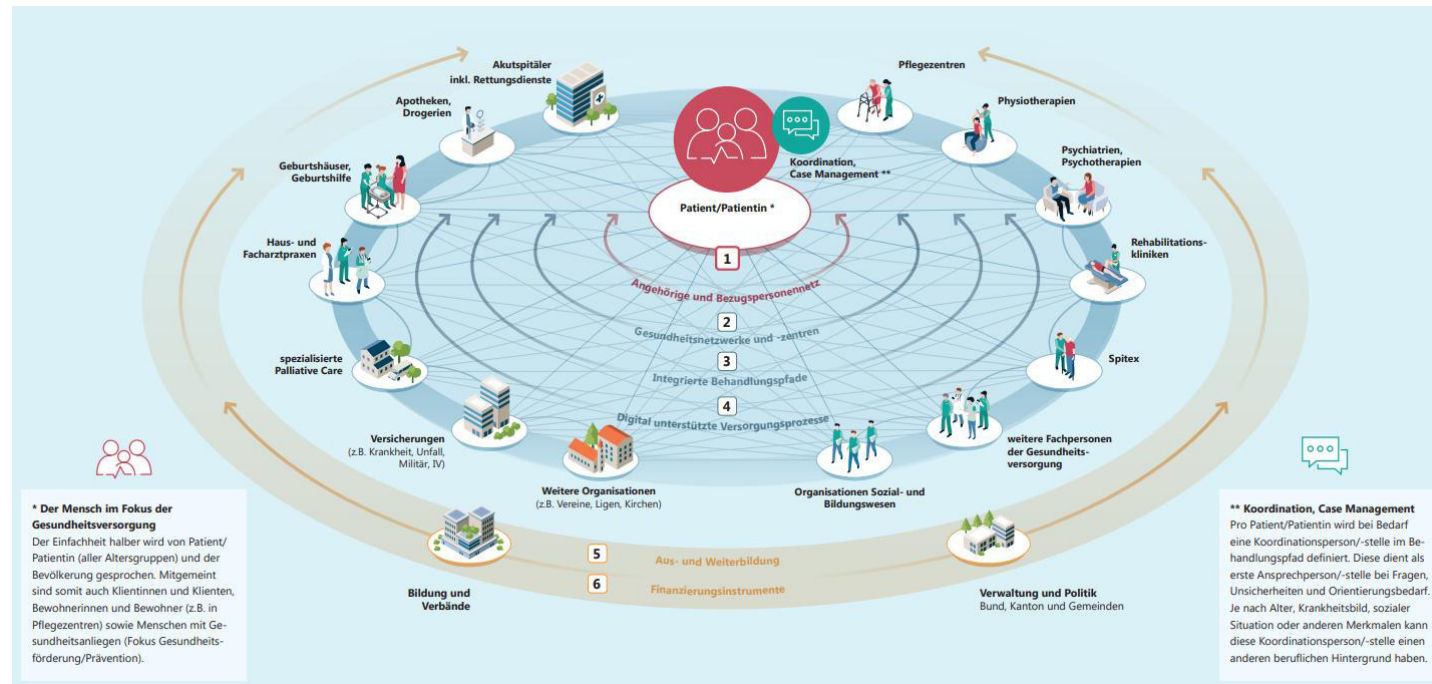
Akutspitäler inkl. Rettungsdienste

Pflegezentren

Apotheken, Drogerien

Physiotherapien

Koordination, Case Management **

Psychiatrien, Psychotherapien

Geburtshäuser, Geburtshilfe

Patient/Patientin *

Rehabilitations-kliniken

Haus- und Facharztpraxen

1

Angehörige und Bezugspersonennetz

2

Gesundheitsnetzwerke und -zentren

Spitex

spezialisierte Palliative Care

3

Integrierte Behandlungspfade

4

Digital unterstützte Versorgungsprozesse

Versicherungen (z.B. Krankheit, Unfall, Militär, IV)

weitere Fachpersonen der Gesundheits-versorgung

Weitere Organisationen (z.B. Vereine, Ligen, Kirchen)

Organisationen Sozial- und Bildungswesen

* Der Mensch im Fokus der Gesundheitsversorgung
Der Einfachheit halber wird von Patient/Patientin (aller Altersgruppen) und der Bevölkerung gesprochen. Mitgemeint sind somit auch Klientinnen und Klienten, Bewohnerinnen und Bewohner (z.B. in Pflegezentren) sowie Menschen mit Gesundheitsanliegen (Fokus Gesundheitsförderung/Prävention).

5

Aus- und Weiterbildung

6

Finanzierungsinstrumente

Bildung und Verbände

Verwaltung und Politik
Bund, Kanton und Gemeinden

** Koordination, Case Management
Pro Patient/Patientin wird bei Bedarf eine Koordinationsperson/-stelle im Behandlungspfad definiert. Diese dient als erste Ansprechperson/-stelle bei Fragen, Unsicherheiten und Orientierungsbedarf. Je nach Alter, Krankheitsbild, sozialer Situation oder anderen Merkmalen kann diese Koordinationsperson/-stelle einen anderen beruflichen Hintergrund haben.